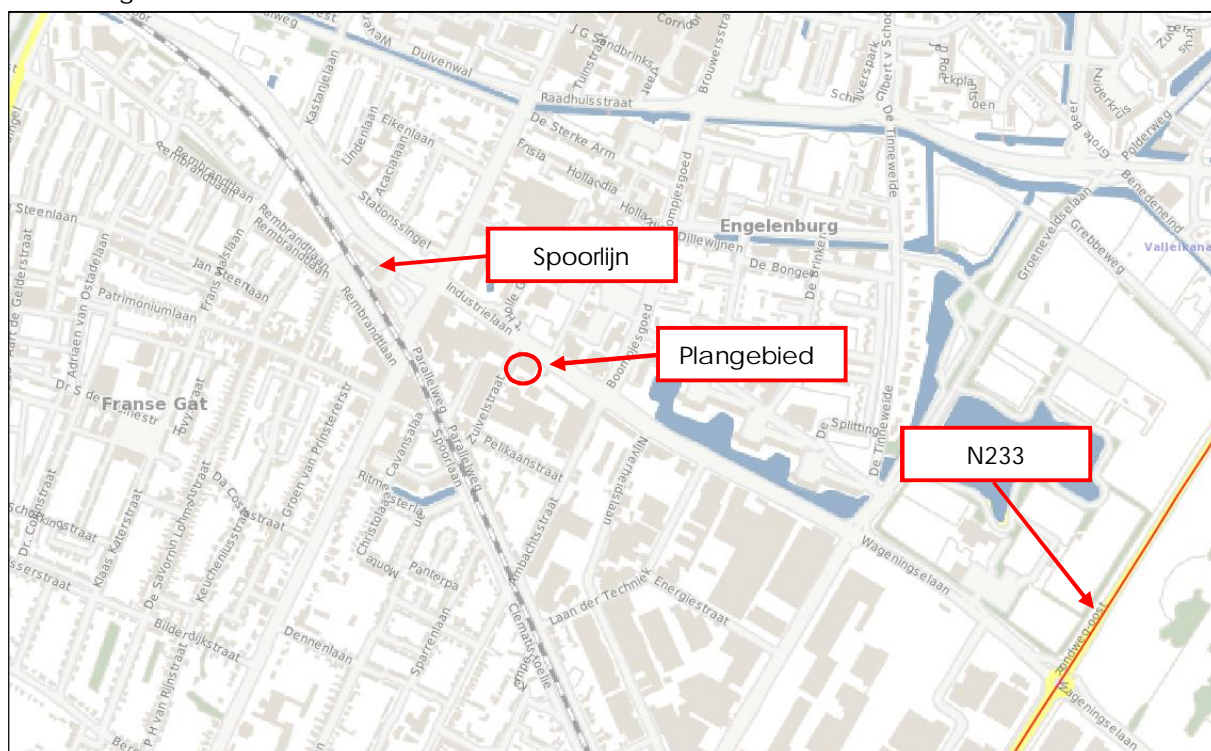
Spoorlijn

Plangebied

N233

Engelenburg

Franse Gat

Duivenwal
Raadhuisstraat
De Sterke Arm
Frisia
Hollandia
Kastanjelaan
Eikenlaan
Lindenlaan
Acacialaan
Stationssingel
Rembrandtlaan
Steenlaan
Jan Steenlaan
Frans Halsstraat
Patrimoniumlaan
Adriaan van Ostadelaan
Industrielaan
Zuivelstraat
Pelikaanstraat
Ambachtsstraat
Paralleweg
Spoorlaan
Cavansalaan
Ritmeesterlaan
Groen van Prinstererstr
Da Costastraat
Keucheniusstraat
De Savornin Lohmanstraat
Klaas Katerstraat
Bilderdijkstraat
Dennenlaan
Sparrenlaan
Panterpad
Laan der Techniek
Energiestraat
Nijverheidslaan
Wageningselaan
Zandweg-oost
De Splitting
De Tinneweide
De Bongerd
Dillewijnen
Boomgaard
Groeneveldselaan
Grebbeweg
Benedeneind
Polderweg
Grote Beer
Brouwersstraat
Tuinstraat
J G Sandbrinkstraat
Corridor
Valleikanaal